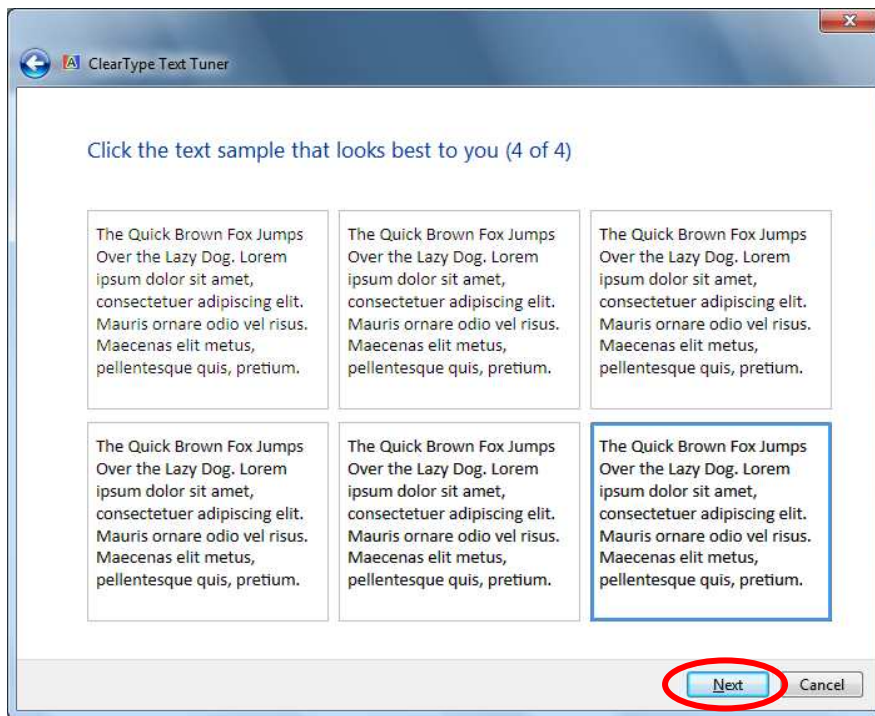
ClearType Text Tuner

Click the text sample that looks best to you (4 of 4)

The Quick Brown Fox Jumps Over the Lazy Dog. Lorem ipsum dolor sit amet, consectetuer adipiscing elit. Mauris ornare odio vel risus. Maecenas elit metus, pellentesque quis, pretium.

The Quick Brown Fox Jumps Over the Lazy Dog. Lorem ipsum dolor sit amet, consectetuer adipiscing elit. Mauris ornare odio vel risus. Maecenas elit metus, pellentesque quis, pretium.

The Quick Brown Fox Jumps Over the Lazy Dog. Lorem ipsum dolor sit amet, consectetuer adipiscing elit. Mauris ornare odio vel risus. Maecenas elit metus, pellentesque quis, pretium.

The Quick Brown Fox Jumps Over the Lazy Dog. Lorem ipsum dolor sit amet, consectetuer adipiscing elit. Mauris ornare odio vel risus. Maecenas elit metus, pellentesque quis, pretium.

The Quick Brown Fox Jumps Over the Lazy Dog. Lorem ipsum dolor sit amet, consectetuer adipiscing elit. Mauris ornare odio vel risus. Maecenas elit metus, pellentesque quis, pretium.

The Quick Brown Fox Jumps Over the Lazy Dog. Lorem ipsum dolor sit amet, consectetuer adipiscing elit. Mauris ornare odio vel risus. Maecenas elit metus, pellentesque quis, pretium.

Next
Cancel